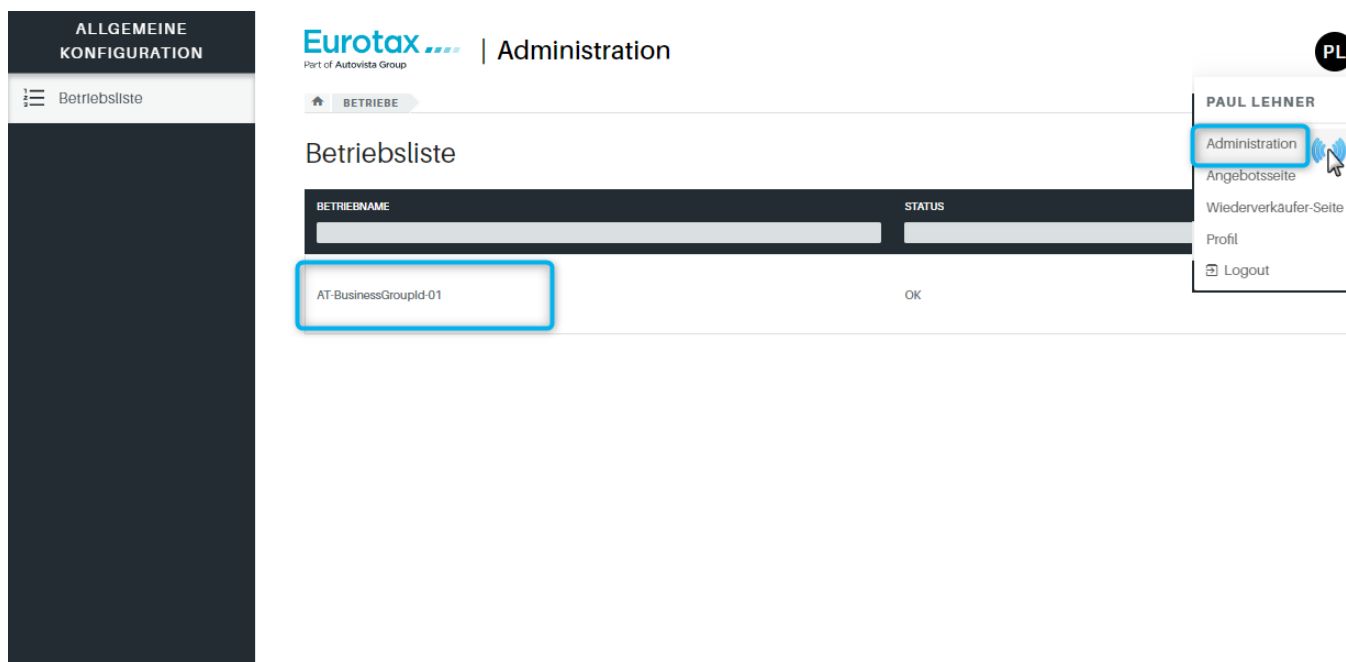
ALLGEMEINE KONFIGURATION

Betriebsliste

Eurotax
Part of Autovista Group
| Administration

PL

BETRIEBE

Betriebsliste

| BETRIEBNAME | STATUS |
|---|---|
| AT-BusinessGroupId-01 | OK |

PAUL LEHNER
Administration
Angebotsseite
Wiederverkäufer-Seite
Profil
Logout